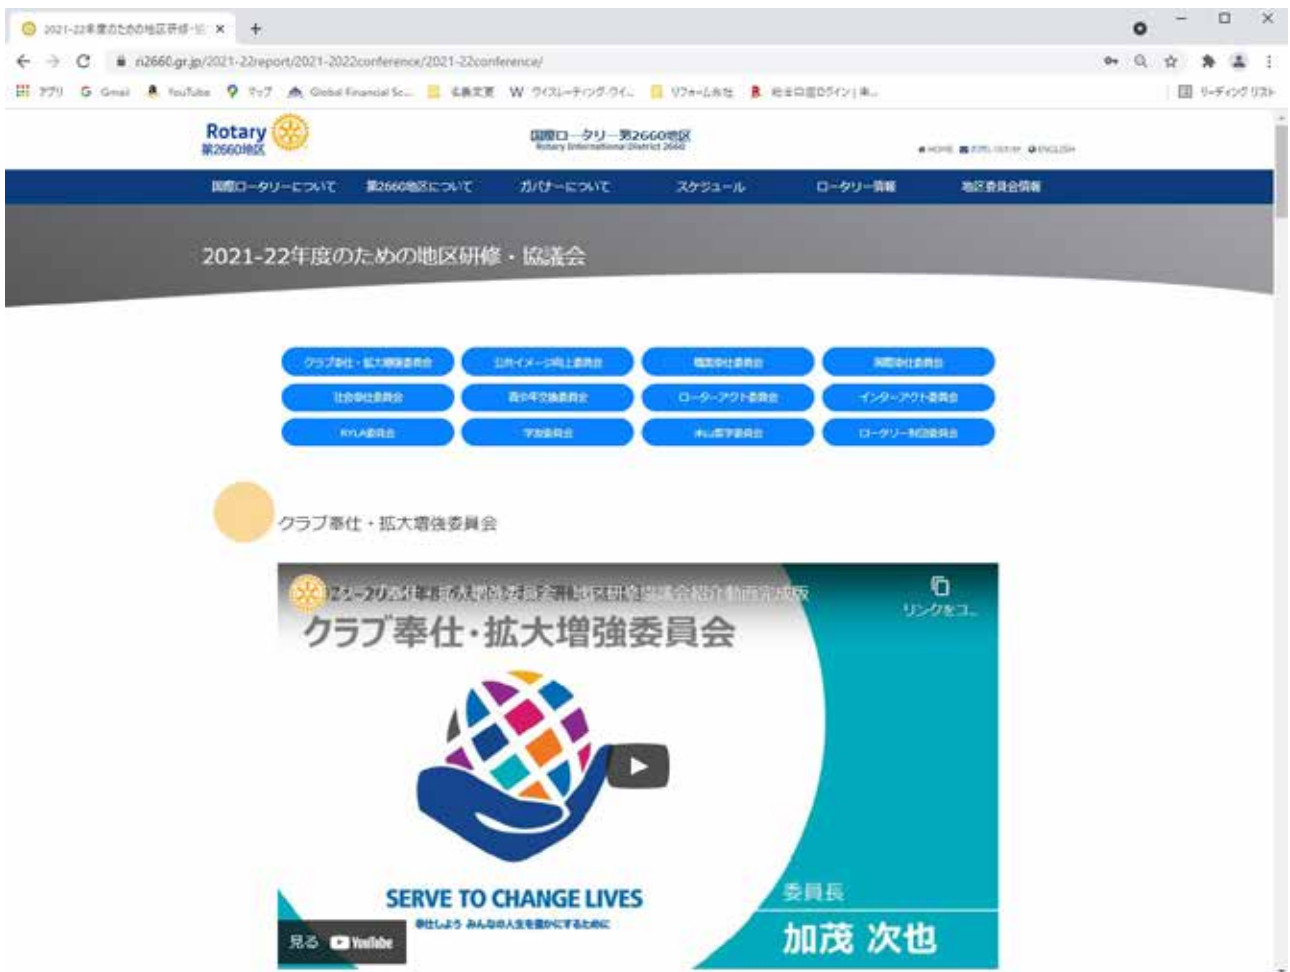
2021-22年度のための地区研修・協 ×
+
ri2660.gr.jp/2021-22report/2021-2022conference/2021-22conference/
アプリ Gmail YouTube マップ Global Financial Sc... W ウィスレーティング-ウィ... リフォーム会社 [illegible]
リーディング リスト

Rotary 第2660地区
国際ロータリー第2660地区 Rotary International District 2660
HOME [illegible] ENGLISH

国際ロータリーについて 第2660地区について ガバナーについて スケジュール ロータリー情報 地区委員会情報

2021-22年度のための地区研修・協議会

クラブ奉仕・拡大増強委員会
公共イメージ向上委員会
職業奉仕委員会
国際奉仕委員会
社会奉仕委員会
青少年交換委員会
ローターアクト委員会
インターアクト委員会
RYLA委員会
学友委員会
米山奨学委員会
ロータリー財団委員会

クラブ奉仕・拡大増強委員会

2021-22年度のための地区研修協議会紹介動画完成版
リンクをコ...
クラブ奉仕・拡大増強委員会
SERVE TO CHANGE LIVES
奉仕しよう みんなの人生を豊かにするために
委員長
加茂 次也
見る YouTube